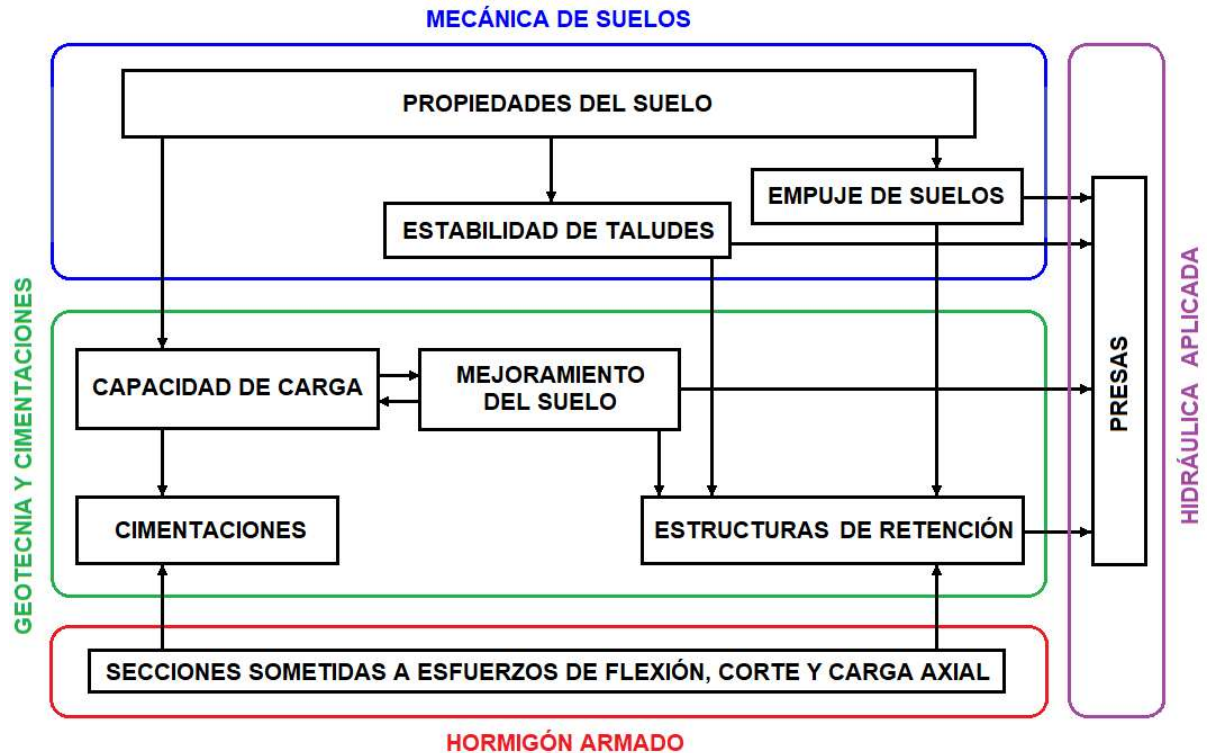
MECÁNICA DE SUELOS

PROPIEDADES DEL SUELO

EMPUJE DE SUELOS

ESTABILIDAD DE TALUDES

GEOTECNIA Y CIMENTACIONES

CAPACIDAD DE CARGA

MEJORAMIENTO DEL SUELO

PRESAS

HIDRÁULICA APLICADA

CIMENTACIONES

ESTRUCTURAS DE RETENCIÓN

SECCIONES SOMETIDAS A ESFUERZOS DE FLEXIÓN, CORTE Y CARGA AXIAL

HORMIGÓN ARMADO